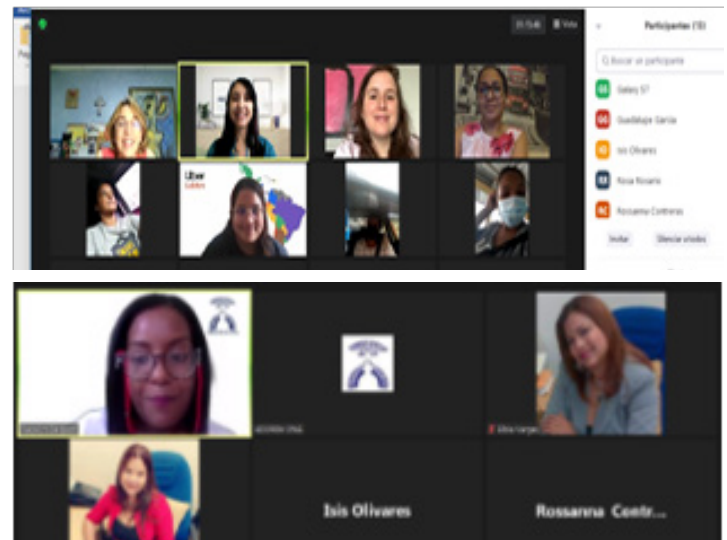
Vista

Participantes (10)

Buscar un participante

GS Galaxy S7

GG Guadalupe Garcia

IO Isis Olivares

RR Rosa Rosario

RC Rossanna Contreras

Invitar

Silenciar a todos

Líber

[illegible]

Elba Vargas

Isis Olivares

Rossanna Contr...